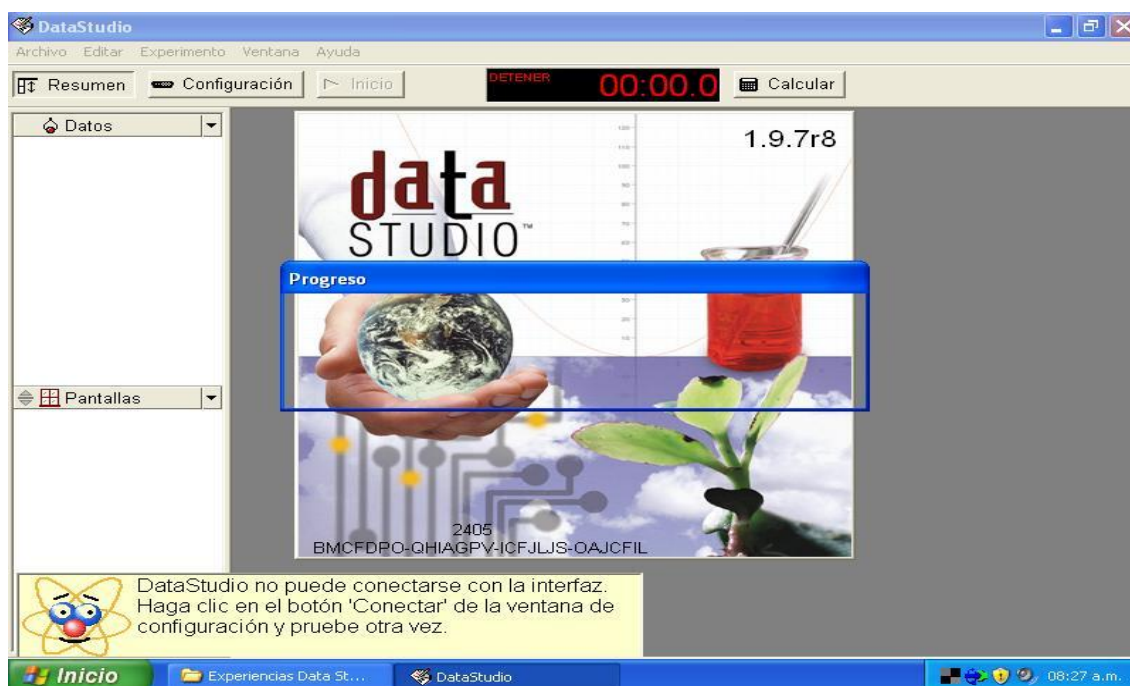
DataStudio

Archivo Editar Experimento Ventana Ayuda

Resumen Configuración Inicio DETENER 00:00.0 Calcular

Datos

Pantallas

data STUDIO™

1.9.7r8

Progreso

2405
BMCFDPO-QHIAGPV-ICFJLJS-OAJCFIL

DataStudio no puede conectarse con la interfaz. Haga clic en el botón 'Conectar' de la ventana de configuración y pruebe otra vez.

Inicio Experiencias Data St... DataStudio 08:27 a.m.